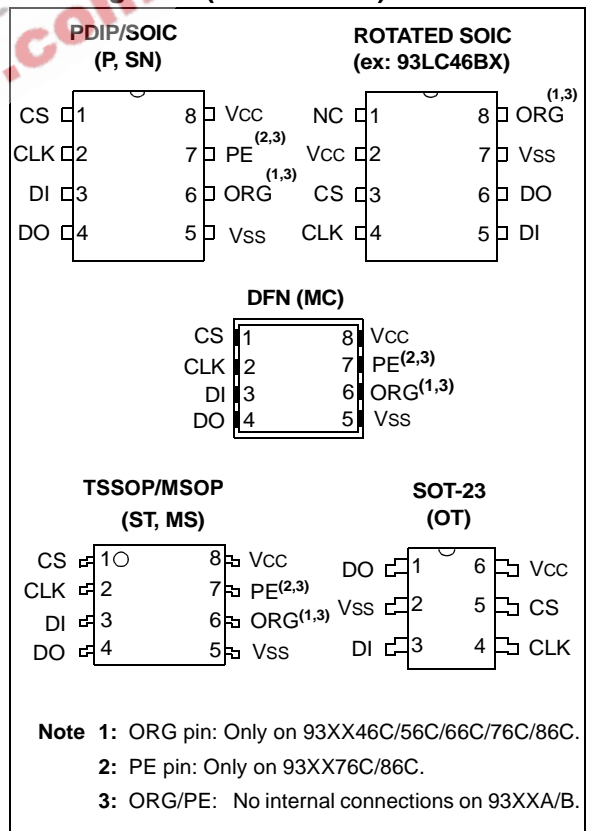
PDIP/SOIC
(P, SN)

CS 1
CLK 2
DI 3
DO 4
8 VCC
7 PE$^{(2,3)}$
6 ORG$^{(1,3)}$
5 VSS

ROTATED SOIC
(ex: 93LC46BX)

NC 1
VCC 2
CS 3
CLK 4
8 ORG$^{(1,3)}$
7 VSS
6 DO
5 DI

DFN (MC)

CS 1
CLK 2
DI 3
DO 4
8 VCC
7 PE$^{(2,3)}$
6 ORG$^{(1,3)}$
5 VSS

TSSOP/MSOP
(ST, MS)

CS 1
CLK 2
DI 3
DO 4
8 VCC
7 PE$^{(2,3)}$
6 ORG$^{(1,3)}$
5 VSS

SOT-23
(OT)

DO 1
VSS 2
DI 3
6 VCC
5 CS
4 CLK

Note 1: ORG pin: Only on 93XX46C/56C/66C/76C/86C.
2: PE pin: Only on 93XX76C/86C.
3: ORG/PE: No internal connections on 93XXA/B.